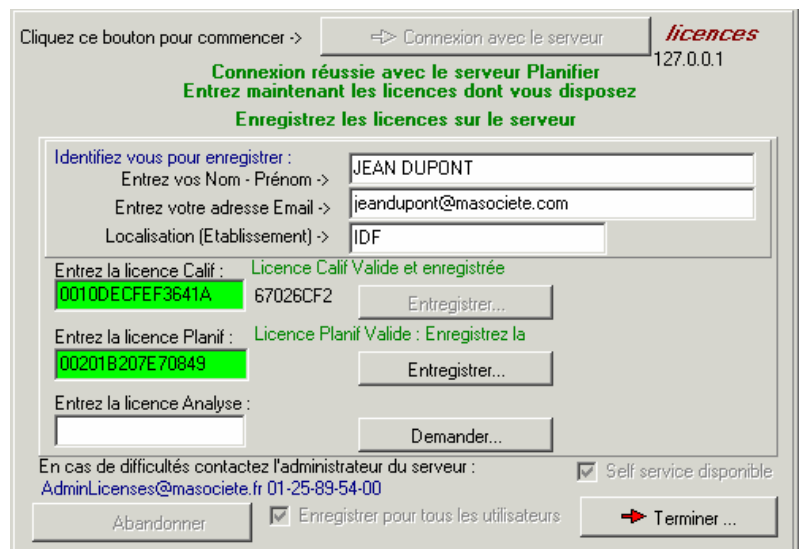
Cliquez ce bouton pour commencer ->

Connexion avec le serveur

licences

127.0.0.1

Connexion réussie avec le serveur Planifier
Entrez maintenant les licences dont vous disposez

Enregistrez les licences sur le serveur

Identifiez vous pour enregistrer :

Entrez vos Nom - Prénom ->

JEAN DUPONT

Entrez votre adresse Email ->

jeandupont@masociete.com

Localisation (Etablissement) ->

IDF

Entrez la licence Calif :

Licence Calif Valide et enregistrée

0010DECFEF3641A

67026CF2

Entregistrer...

Entrez la licence Planif :

Licence Planif Valide : Enregistrez la

00201B207E70849

Entregistrer...

Entrez la licence Analyse :

Demander...

En cas de difficultés contactez l'administrateur du serveur :

AdminLicenses@masociete.fr 01-25-89-54-00

Self service disponible

Abandonner

Enregistrer pour tous les utilisateurs

Terminer ...